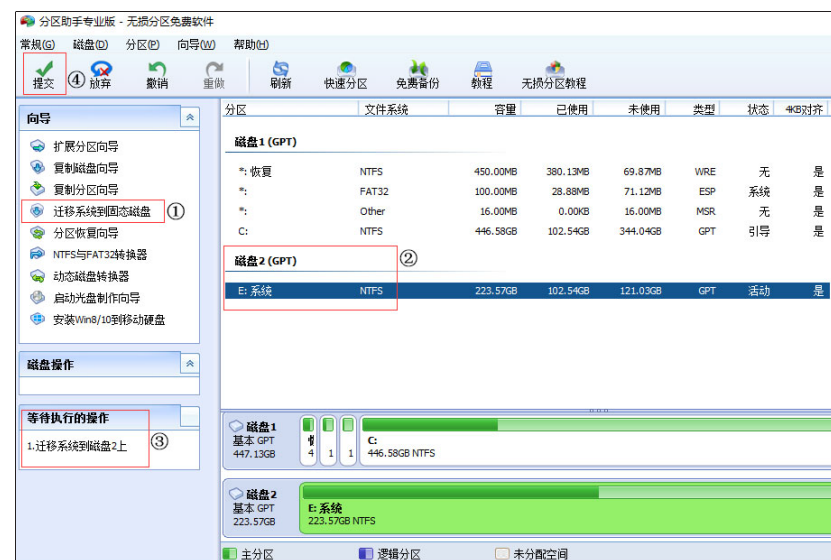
分区助手专业版 - 无损分区免费软件

常规(G) 磁盘(D) 分区(P) 向导(W) 帮助(H)

提交 ④ 放弃 撤销 重做 刷新 快速分区 免费备份 教程 无损分区教程

向导

扩展分区向导
复制磁盘向导
复制分区向导
迁移系统到固态磁盘 ①
分区恢复向导
NTFS与FAT32转换器
动态磁盘转换器
启动光盘制作向导
安装Win8/10到移动硬盘

磁盘操作

等待执行的操作

1.迁移系统到磁盘2上 ③

| 分区 | 文件系统 | 容量 | 已使用 | 未使用 | 类型 | 状态 | 4KB对齐 |
|---|---|---|---|---|---|---|---|
| 磁盘1 (GPT) | | | | | | | |
| *: 恢复 | NTFS | 450.00MB | 380.13MB | 69.87MB | WRE | 无 | 是 |
| *: | FAT32 | 100.00MB | 28.88MB | 71.12MB | ESP | 系统 | 是 |
| *: | Other | 16.00MB | 0.00KB | 16.00MB | MSR | 无 | 是 |
| C: | NTFS | 446.58GB | 102.54GB | 344.04GB | GPT | 引导 | 是 |
| 磁盘2 (GPT) ② | | | | | | | |
| E: 系统 | NTFS | 223.57GB | 102.54GB | 121.03GB | GPT | 活动 | 是 |

磁盘1
基本 GPT
447.13GB
恍 4 1 1
C:
446.58GB NTFS

磁盘2
基本 GPT
223.57GB
E: 系统
223.57GB NTFS

主分区 逻辑分区 未分配空间